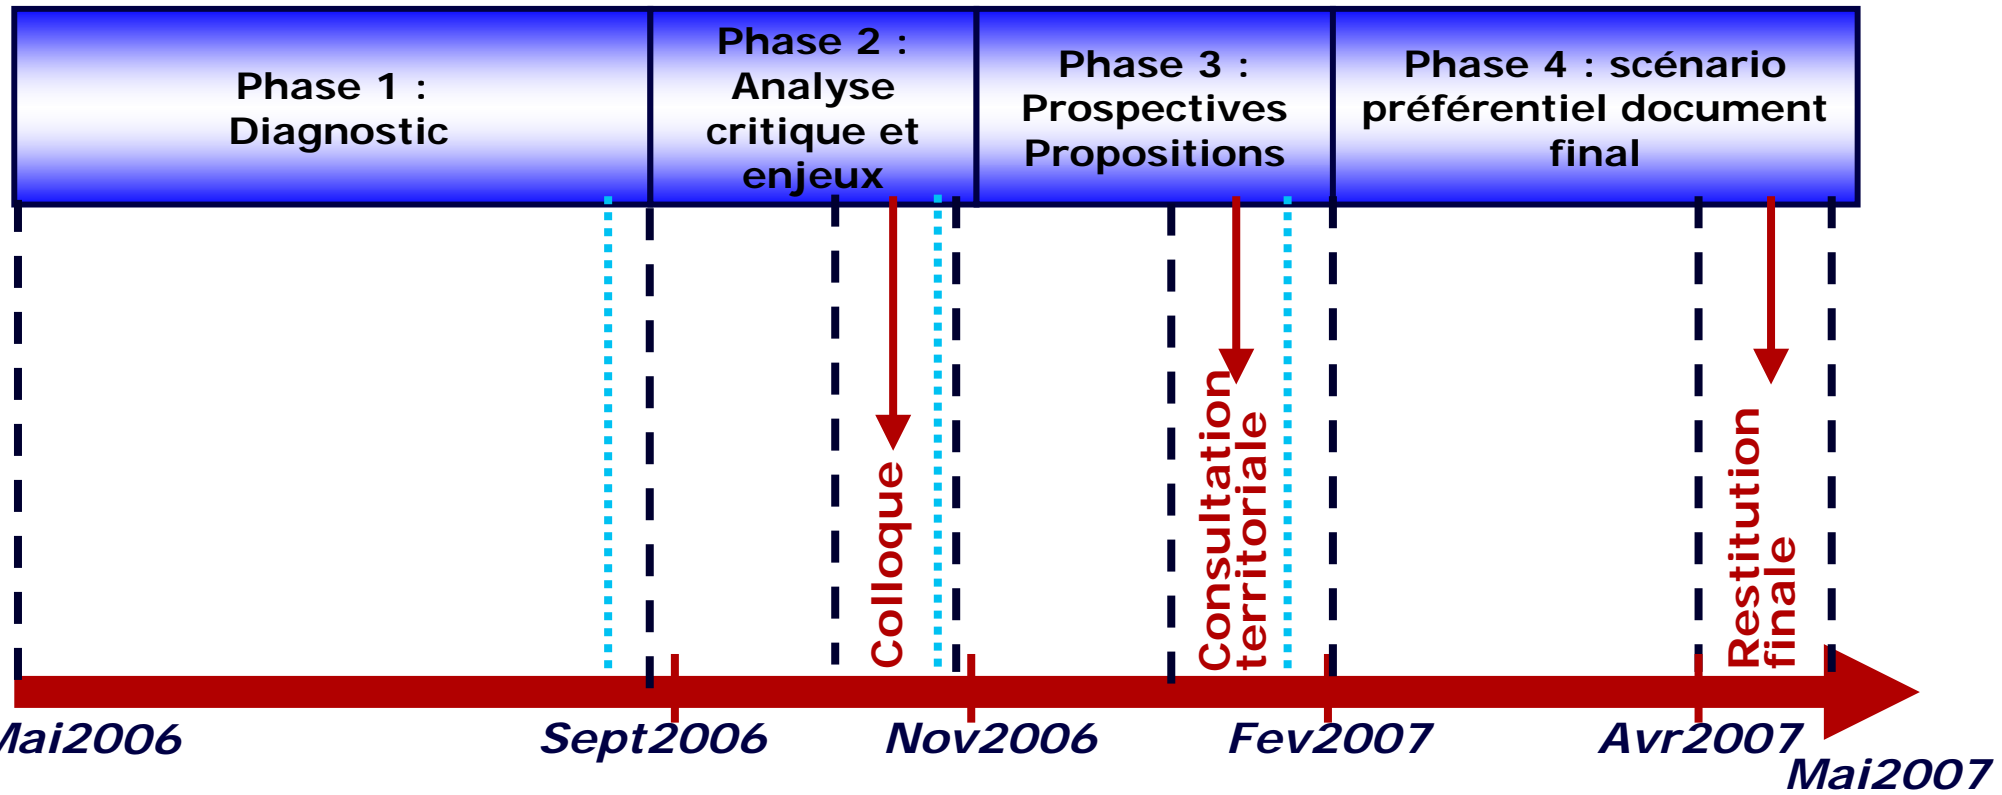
Phase 1 : Diagnostic

Phase 2 : Analyse critique et enjeux

Phase 3 : Prospectives Propositions

Phase 4 : scénario préférentiel document final

Colloque

Consultation territoriale

Restitution finale

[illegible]ai2006

Sept2006

Nov2006

Fev2007

Avr2007

Mai2007